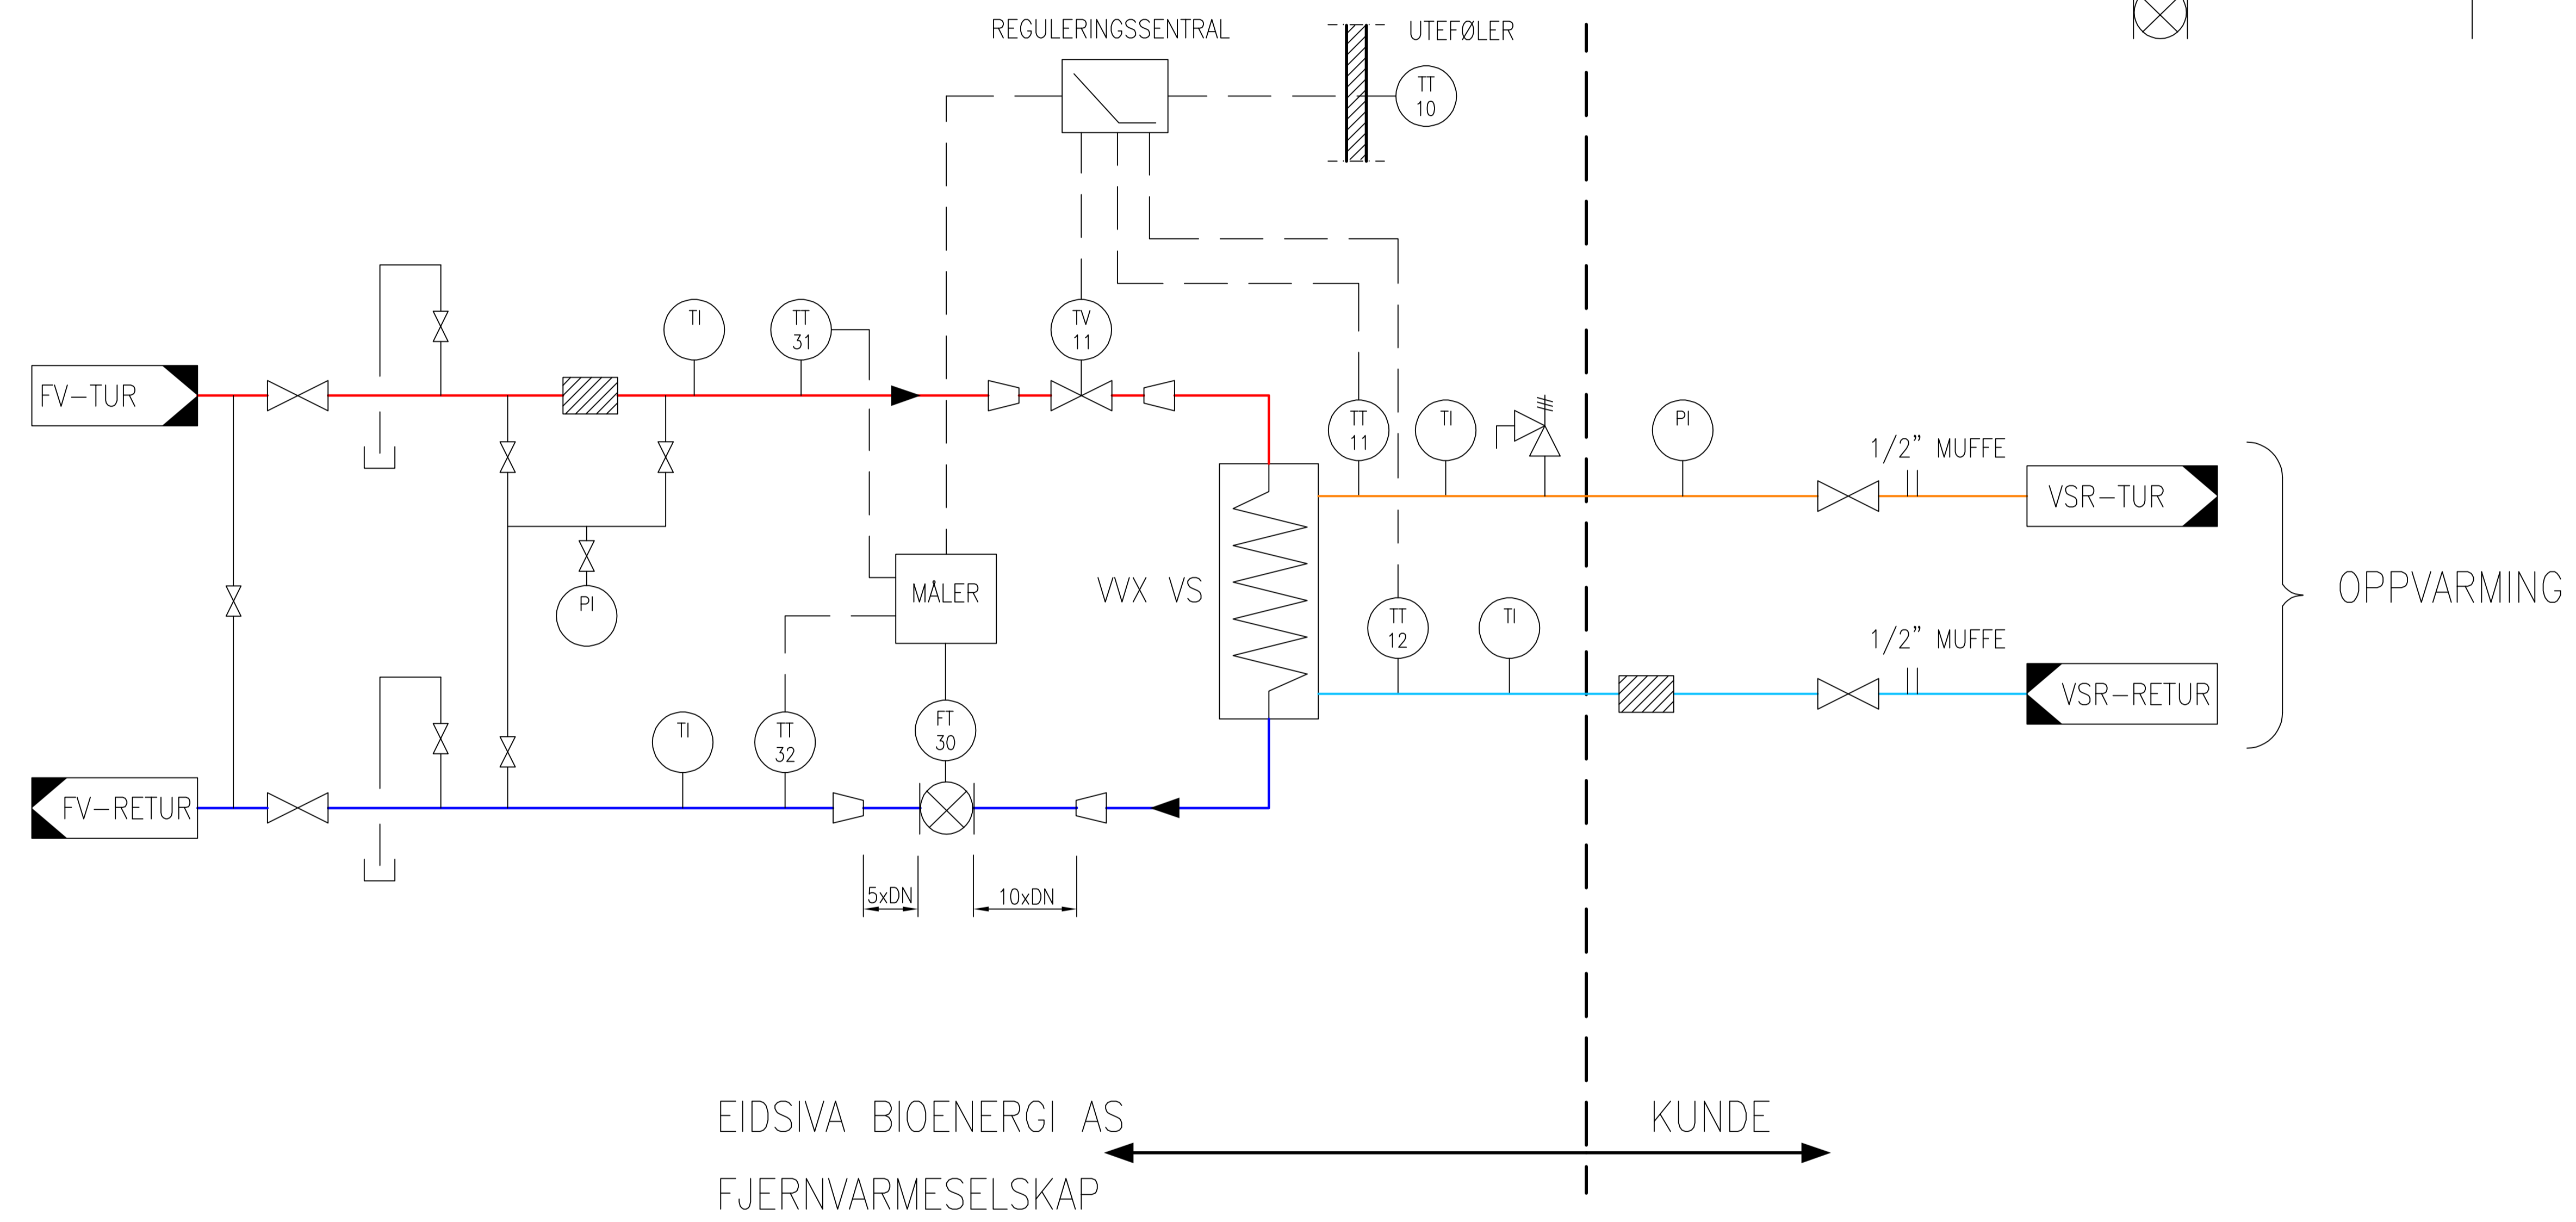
REGULERINGSSENTRAL

UTEFØLER

TT 10

FV–TUR

TI

TT 31

TV 11

TT 11

TI

PI

1/2" MUFFE

VSR–TUR

PI

MÅLER

VVX VS

OPPVARMING

TT 12

TI

1/2" MUFFE

VSR–RETUR

TI

TT 32

FT 30

FV–RETUR

5xDN

10xDN

EIDSIVA BIOENERGI AS

FJERNVARMESELSKAP

KUNDE